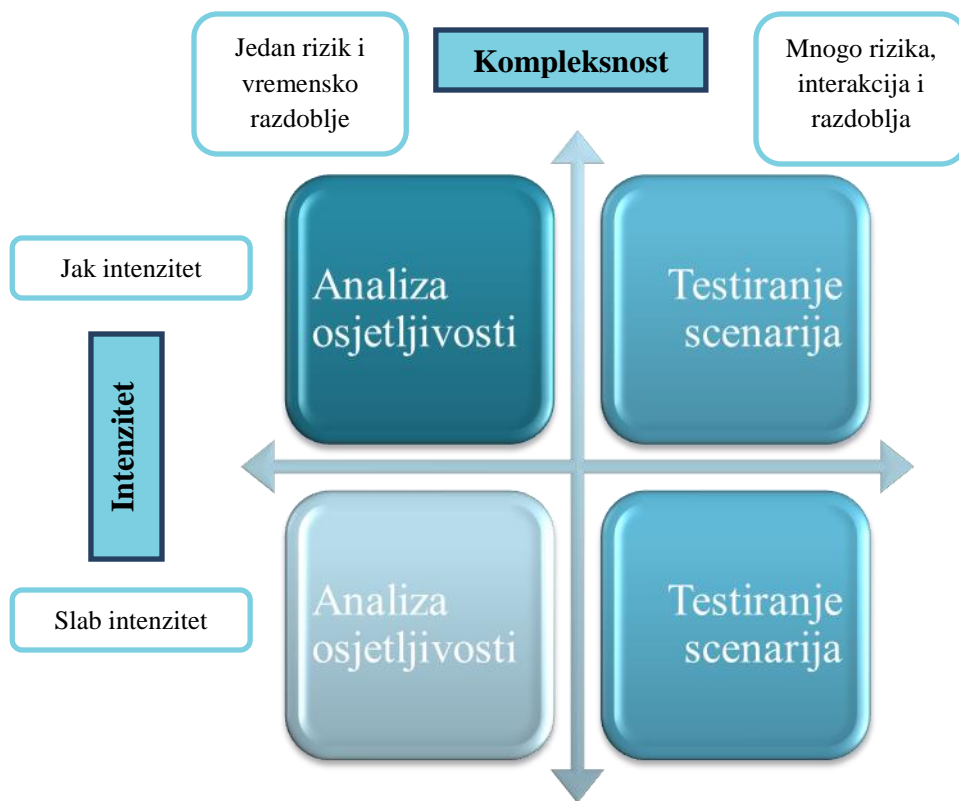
Jedan rizik i vremensko razdoblje

Kompleksnost

Mnogo rizika, interakcija i razdoblja

Jak intenzitet

Analiza osjetljivosti

Testiranje scenarija

Intenzitet

Slab intenzitet

Analiza osjetljivosti

Testiranje scenarija